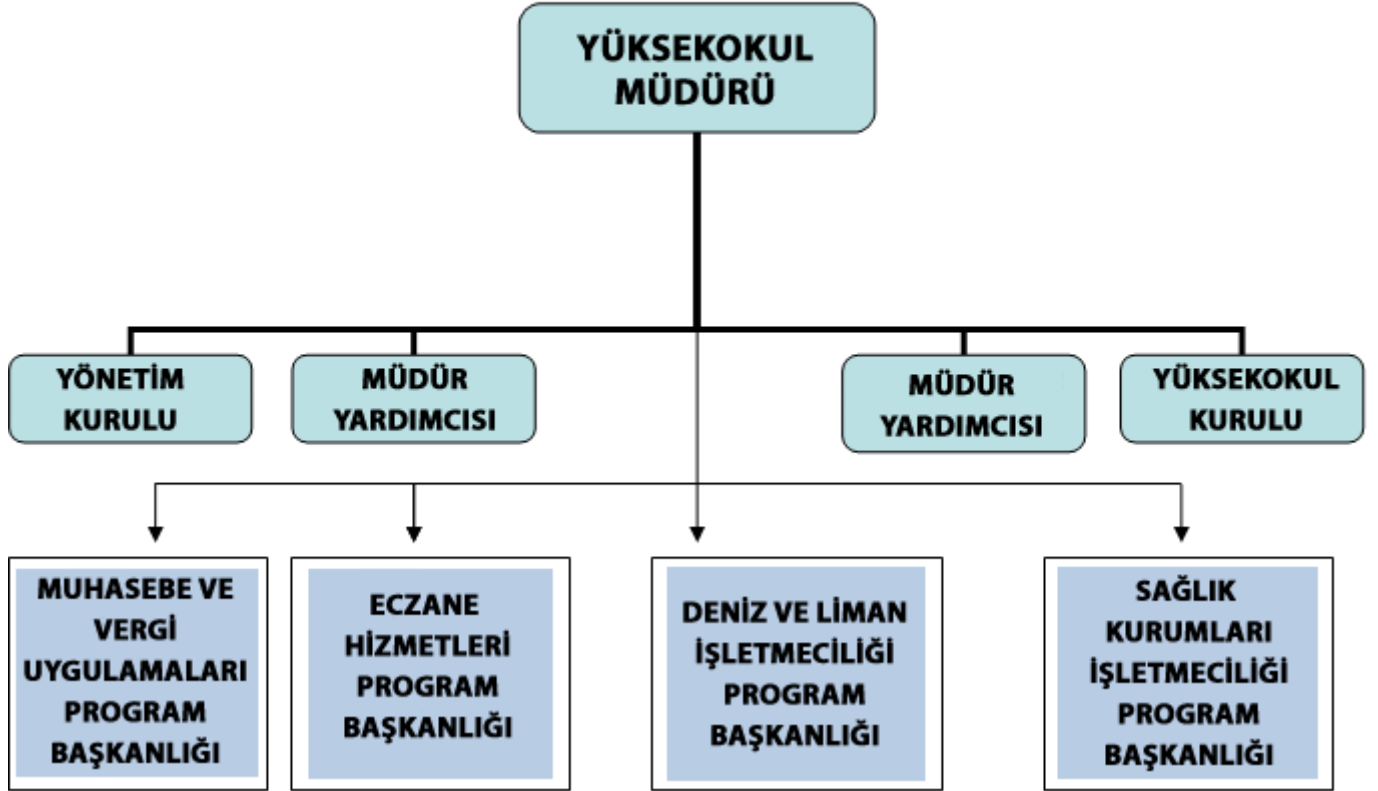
YÜKSEKOKUL MÜDÜRÜ

YÖNETİM KURULU

MÜDÜR YARDIMCISI

MÜDÜR YARDIMCISI

YÜKSEKOKUL KURULU

MUHASEBE VE VERGİ UYGULAMALARI PROGRAM BAŞKANLIĞI

ECZANE HİZMETLERİ PROGRAM BAŞKANLIĞI

DENİZ VE LİMAN İŞLETMECİLİĞİ PROGRAM BAŞKANLIĞI

SAĞLIK KURUMLARI İŞLETMECİLİĞİ PROGRAM BAŞKANLIĞI